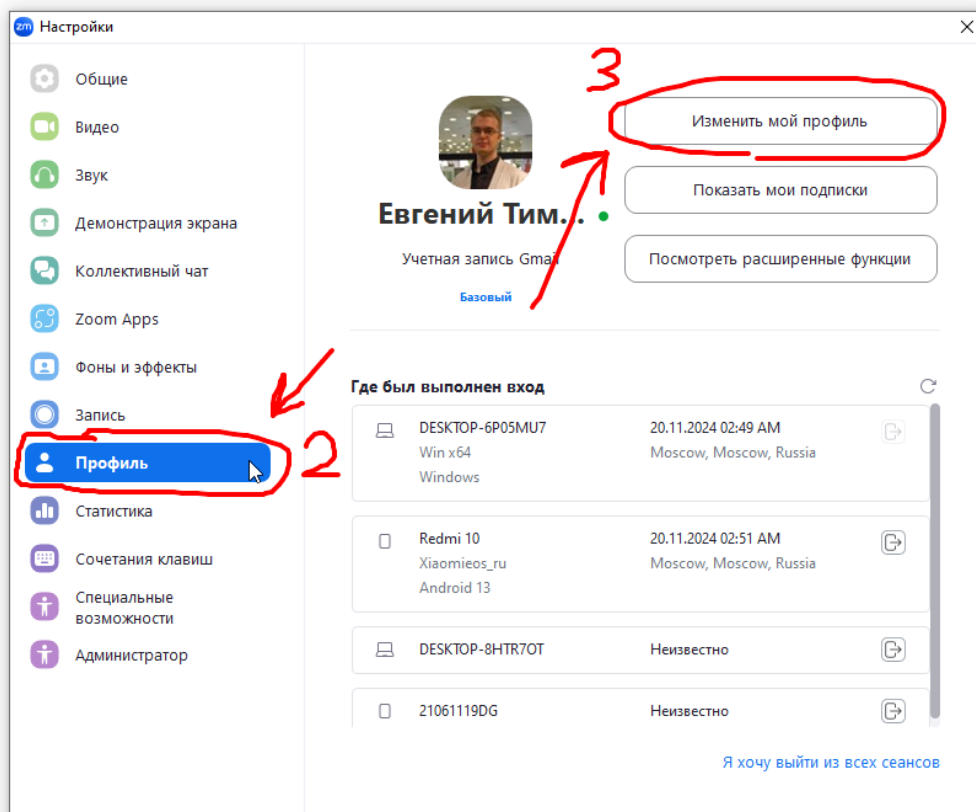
zm Настройки

Общие
Видео
Звук
Демонстрация экрана
Коллективный чат
Zoom Apps
Фоны и эффекты
Запись
Профиль
Статистика
Сочетания клавиш
Специальные возможности
Администратор

3

Евгений Тим...
Учетная запись Gmail
Базовый

Изменить мой профиль
Показать мои подписки
Посмотреть расширенные функции

2

Где был выполнен вход

DESKTOP-6P05MU7
Win x64
Windows
20.11.2024 02:49 AM
Moscow, Moscow, Russia

Redmi 10
Xiaomieos_ru
Android 13
20.11.2024 02:51 AM
Moscow, Moscow, Russia

DESKTOP-8HTR7OT
Неизвестно

21061119DG
Неизвестно

Я хочу выйти из всех сеансов